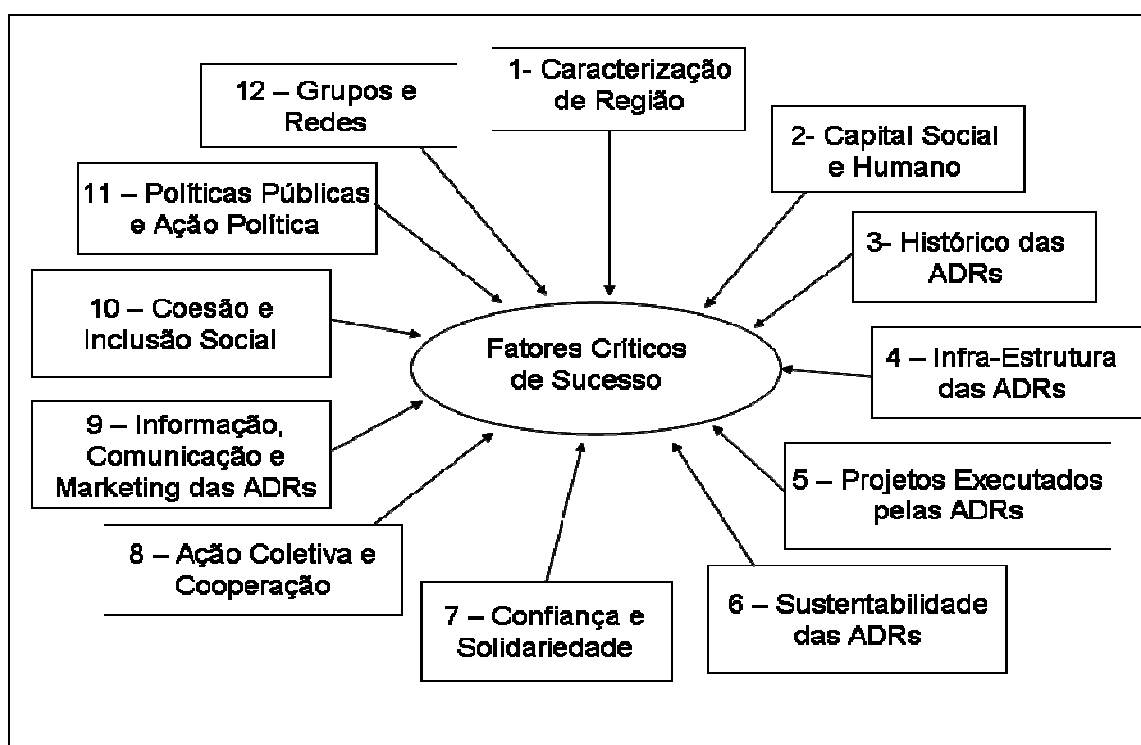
12 – Grupos e Redes

1- Caracterização de Região

2- Capital Social e Humano

11 – Políticas Públicas e Ação Política

3- Histórico das ADRs

10 – Coesão e Inclusão Social

Fatores Críticos de Sucesso

4 – Infra-Estrutura das ADRs

9 – Informação, Comunicação e Marketing das ADRs

5 – Projetos Executados pelas ADRs

8 – Ação Coletiva e Cooperação

7 – Confiança e Solidariedade

6 – Sustentabilidade das ADRs